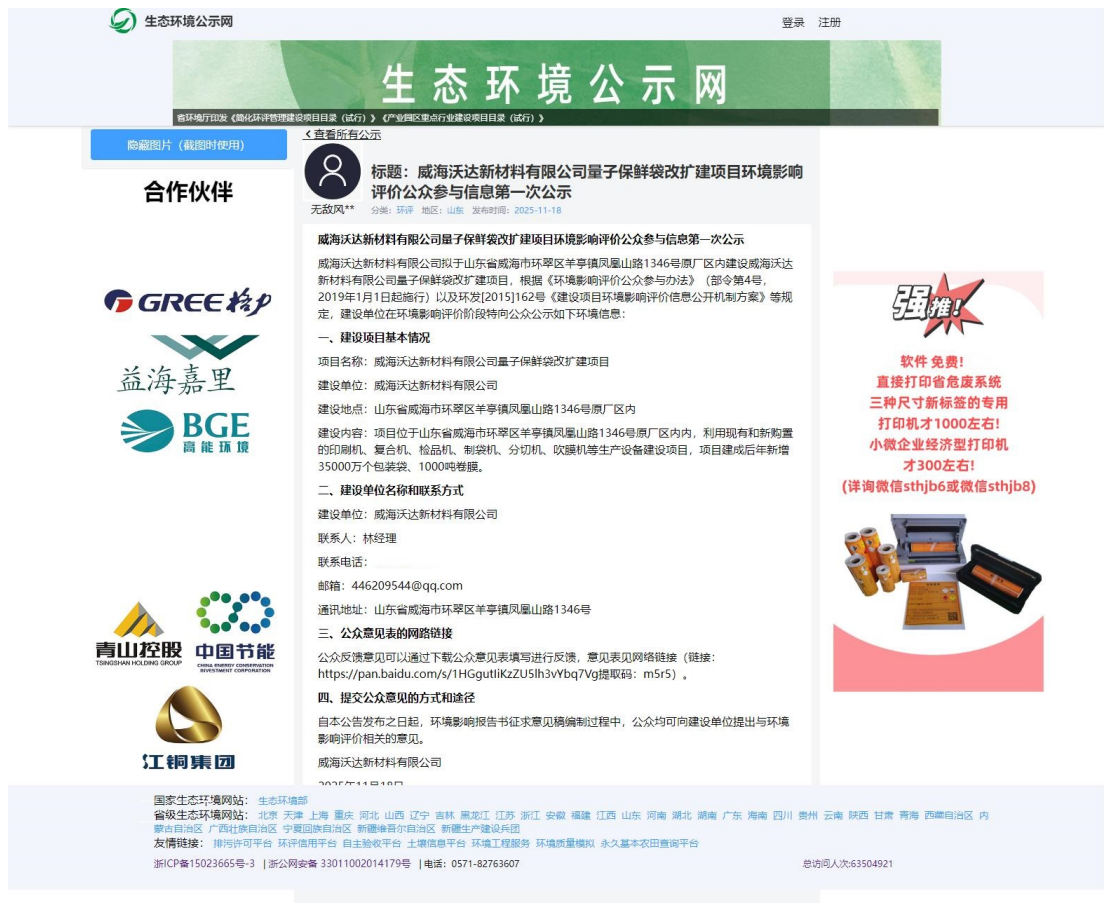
生态环境公示网

登录 注册

生态环境公示网

省环境厅印发《简化环评管理建设项目目录（试行）》《产业园区重点行业建设项目目录（试行）》

隐藏图片（截图时使用）

合作伙伴

GREE 格力

益海嘉里

BGE 高能环境

青山控股 TSINGSHAN HOLDING GROUP

中国节能 CHINA ENERGY CONSERVATION INVESTMENT CORPORATION

江铜集团

‹ 查看所有公示

无敌风**

标题：威海沃达新材料有限公司量子保鲜袋改扩建项目环境影响评价公众参与信息第一次公示

分类：环评 地区：山东 发布时间：2025-11-18

威海沃达新材料有限公司量子保鲜袋改扩建项目环境影响评价公众参与信息第一次公示

威海沃达新材料有限公司拟于山东省威海市环翠区羊亭镇凤凰山路1346号原厂区内建设威海沃达新材料有限公司量子保鲜袋改扩建项目，根据《环境影响评价公众参与办法》（部令第4号，2019年1月1日起施行）以及环发[2015]162号《建设项目环境影响评价信息公开机制方案》等规定，建设单位在环境影响评价阶段特向公众公示如下环境信息：

一、建设项目基本情况

项目名称：威海沃达新材料有限公司量子保鲜袋改扩建项目

建设单位：威海沃达新材料有限公司

建设地点：山东省威海市环翠区羊亭镇凤凰山路1346号原厂区内

建设内容：项目位于山东省威海市环翠区羊亭镇凤凰山路1346号原厂区内内，利用现有和新购置的印刷机、复合机、检品机、制袋机、分切机、吹膜机等生产设备建设项目，项目建成后年新增35000万个包装袋、1000吨卷膜。

二、建设单位名称和联系方式

建设单位：威海沃达新材料有限公司

联系人：林经理

联系电话：

邮箱：446209544@qq.com

通讯地址：山东省威海市环翠区羊亭镇凤凰山路1346号

三、公众意见表的网络链接

公众反馈意见可以通过下载公众意见表填写进行反馈，意见表见网络链接（链接：https://pan.baidu.com/s/1HGgutIiKzZU5lh3vYbq7Vg提取码：m5r5）。

四、提交公众意见的方式和途径

自本公告发布之日起，环境影响报告书征求意见稿编制过程中，公众均可向建设单位提出与环境影响评价相关的意见。

威海沃达新材料有限公司

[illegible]

强推！

软件 免费！
直接打印省危废系统
三种尺寸新标签的专用
打印机才1000左右！
小微企业经济型打印机
才300左右！
(详询微信sthjb6或微信sthjb8)

国家生态环境网站： 生态环境部
省级生态环境网站： 北京 天津 上海 重庆 河北 山西 辽宁 吉林 黑龙江 江苏 浙江 安徽 福建 江西 山东 河南 湖北 湖南 广东 海南 四川 贵州 云南 陕西 甘肃 青海 西藏自治区 内蒙古自治区 广西壮族自治区 宁夏回族自治区 新疆维吾尔自治区 新疆生产建设兵团
友情链接： 排污许可平台 环评信用平台 自主验收平台 土壤信息平台 环境工程服务 环境质量模拟 永久基本农田查询平台
浙ICP备15023665号-3 | 浙公网安备 33011002014179号 | 电话：0571-82763607 总访问人次:63504921